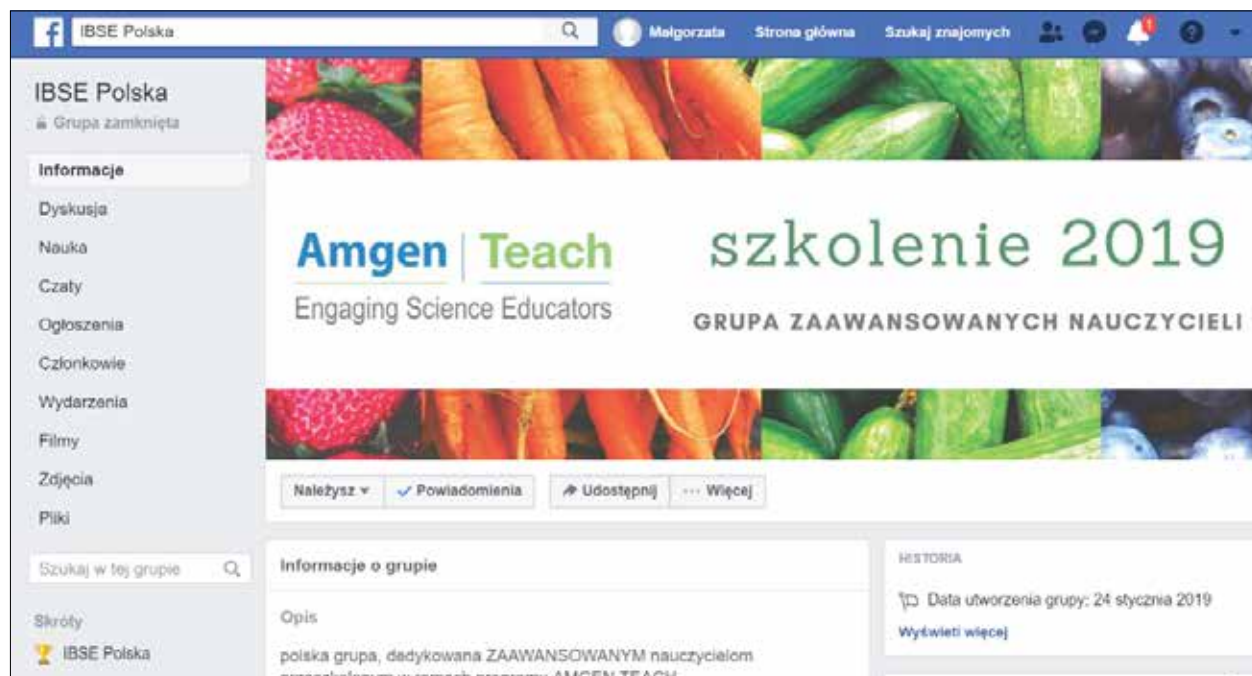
IBSE Polska

Malgorzata Strona główna Szukaj znajomych

1

IBSE Polska
Grupa zamknięta

Informacje
Dyskusja
Nauka
Czaty
Ogłoszenia
Członkowie
Wydarzenia
Filmy
Zdjęcia
Pliki

Szukaj w tej grupie

Skróty
IBSE Polska

Amgen | Teach
Engaging Science Educators

szkolenie 2019

GRUPA ZAAWANSOWANYCH NAUCZYCIELI

Należysz ▾ ✓ Powiadomienia Udostępnij ··· Więcej

Informacje o grupie

Opis

polska grupa, dedykowana ZAAWANSOWANYM nauczycielom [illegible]

HISTORIA

Data utworzenia grupy: 24 stycznia 2019

Wyświetl więcej